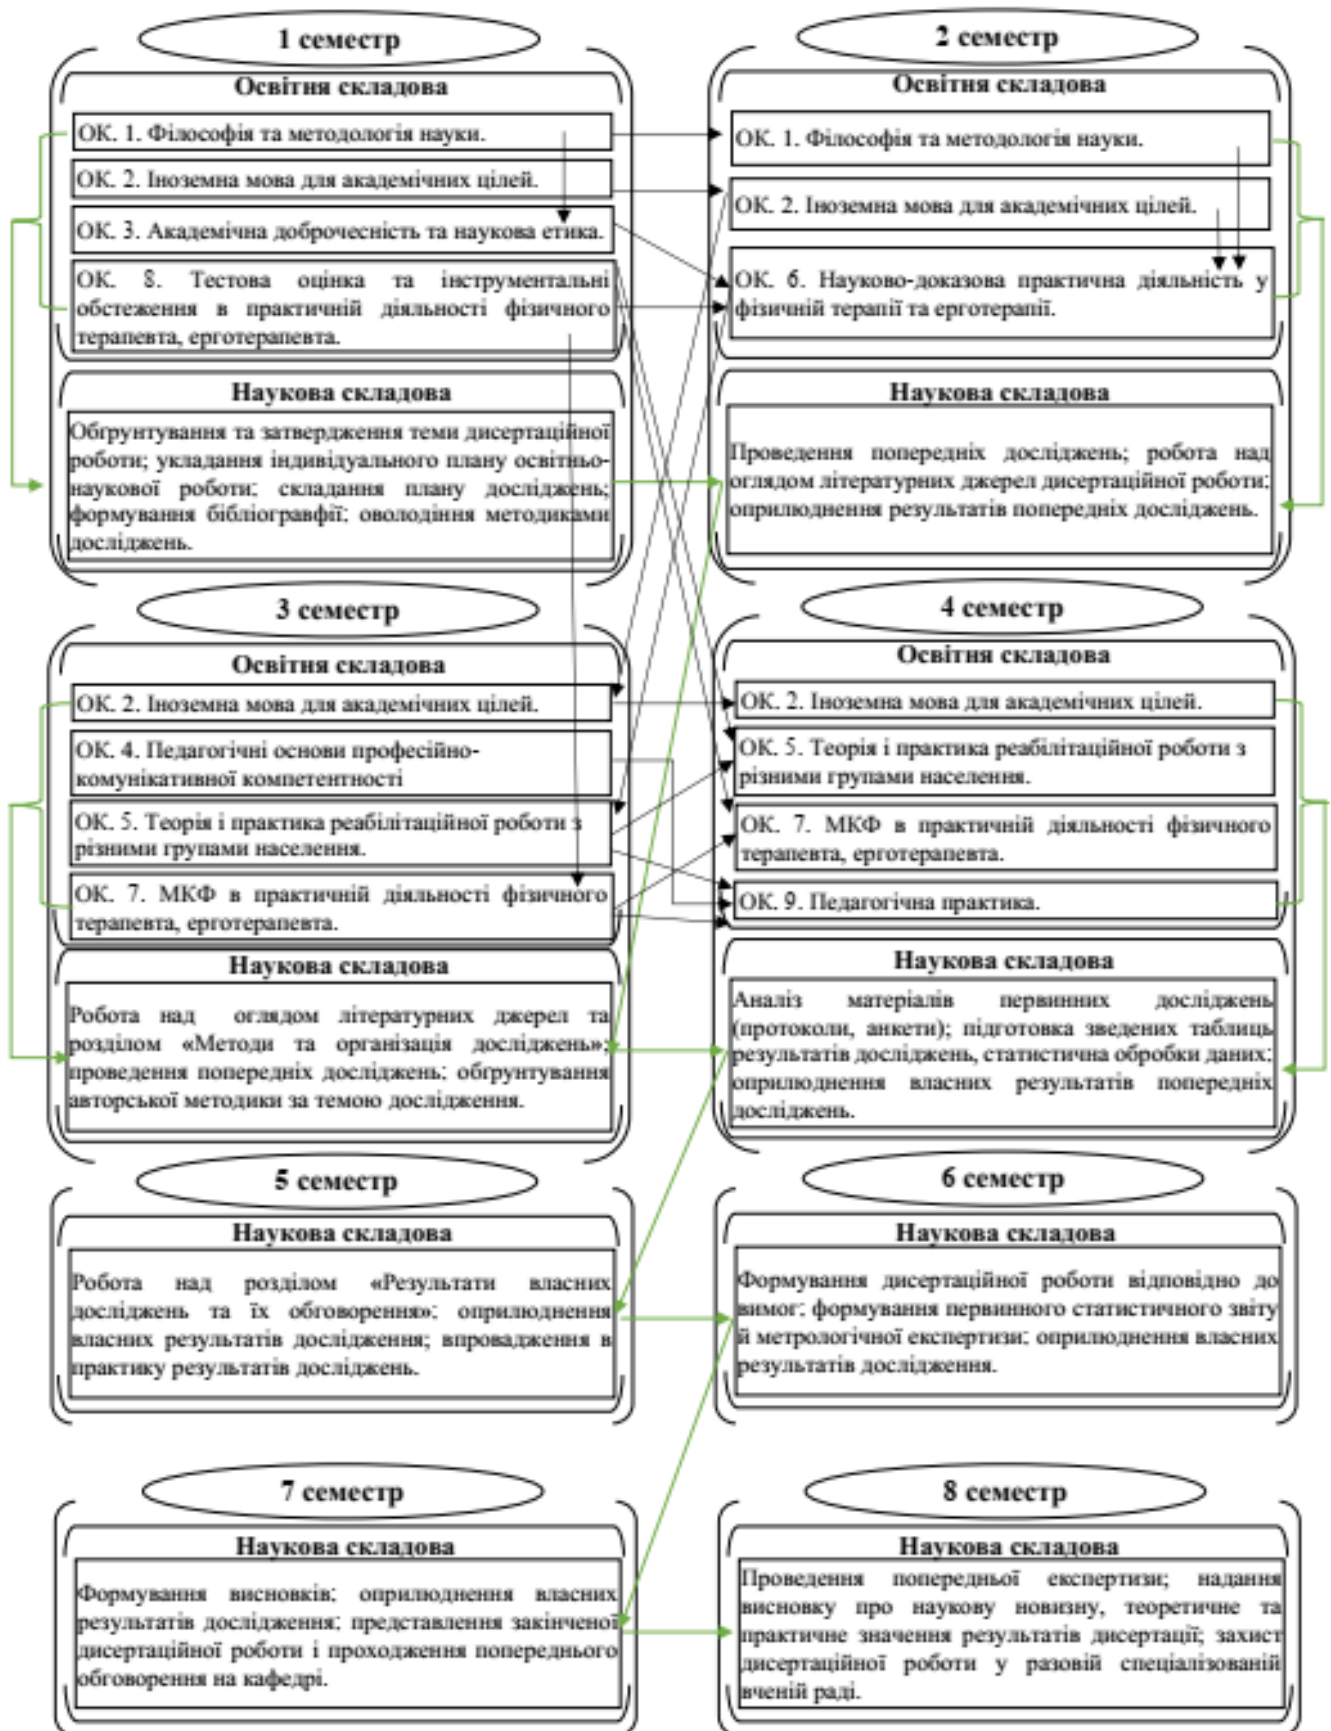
1 семестр

Освітня складова

ОК. 1. Філософія та методологія науки.

ОК. 2. Іноземна мова для академічних цілей.

ОК. 3. Академічна доброчесність та наукова етика.

ОК. 8. Тестова оцінка та інструментальні обстеження в практичній діяльності фізичного терапевта, ерготерапевта.

Наукова складова

Обгрунтування та затвердження теми дисертаційної роботи; укладання індивідуального плану освітньо-наукової роботи; складання плану досліджень; формування бібліографвії; оволодіння методиками досліджень.

2 семестр

Освітня складова

ОК. 1. Філософія та методологія науки.

ОК. 2. Іноземна мова для академічних цілей.

ОК. 6. Науково-доказова практична діяльність у фізичній терапії та ерготерапії.

Наукова складова

Проведення попередніх досліджень; робота над оглядом літературних джерел дисертаційної роботи; оприлюднення результатів попередніх досліджень.

3 семестр

Освітня складова

ОК. 2. Іноземна мова для академічних цілей.

ОК. 4. Педагогічні основи професійно-комунікативної компетентності

ОК. 5. Теорія і практика реабілітаційної роботи з різними групами населення.

ОК. 7. МКФ в практичній діяльності фізичного терапевта, ерготерапевта.

Наукова складова

Робота над оглядом літературних джерел та розділом «Методи та організація досліджень»; проведення попередніх досліджень; обгрунтування авторської методики за темою дослідження.

4 семестр

Освітня складова

ОК. 2. Іноземна мова для академічних цілей.

ОК. 5. Теорія і практика реабілітаційної роботи з різними групами населення.

ОК. 7. МКФ в практичній діяльності фізичного терапевта, ерготерапевта.

ОК. 9. Педагогічна практика.

Наукова складова

Аналіз матеріалів первинних досліджень (протоколи, анкети); підготовка зведених таблиць результатів досліджень, статистична обробки даних; оприлюднення власних результатів попередніх досліджень.

5 семестр

Наукова складова

Робота над розділом «Результати власних досліджень та їх обговорення»; оприлюднення власних результатів дослідження; впровадження в практику результатів досліджень.

6 семестр

Наукова складова

Формування дисертаційної роботи відповідно до вимог; формування первинного статистичного звіту й метрологічної експертизи; оприлюднення власних результатів дослідження.

7 семестр

Наукова складова

Формування висновків; оприлюднення власних результатів дослідження; представлення закінченої дисертаційної роботи і проходження попереднього обговорення на кафедрі.

8 семестр

Наукова складова

Проведення попередньої експертизи; надання висновку про наукову новизну, теоретичне та практичне значення результатів дисертації; захист дисертаційної роботи у разовій спеціалізованій вченій раді.